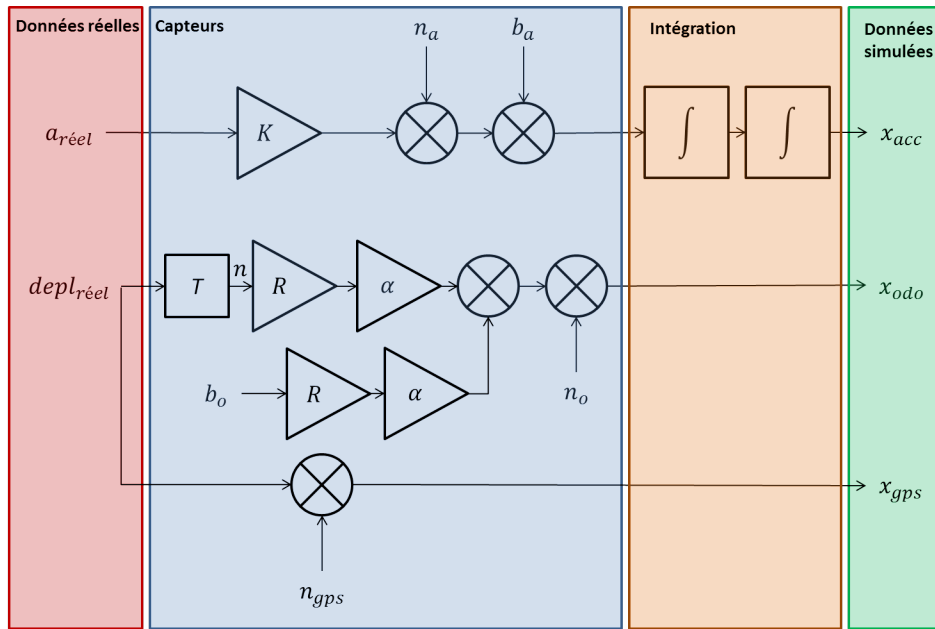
Données réelles

Capteurs

Intégration

Données simulées

$n_a$

$b_a$

$a_{réel}$

$K$

$\int$

$\int$

$x_{acc}$

$depl_{réel}$

$T$

$n$

$R$

$\alpha$

$x_{odo}$

$b_o$

$R$

$\alpha$

$n_o$

$x_{gps}$

$n_{gps}$